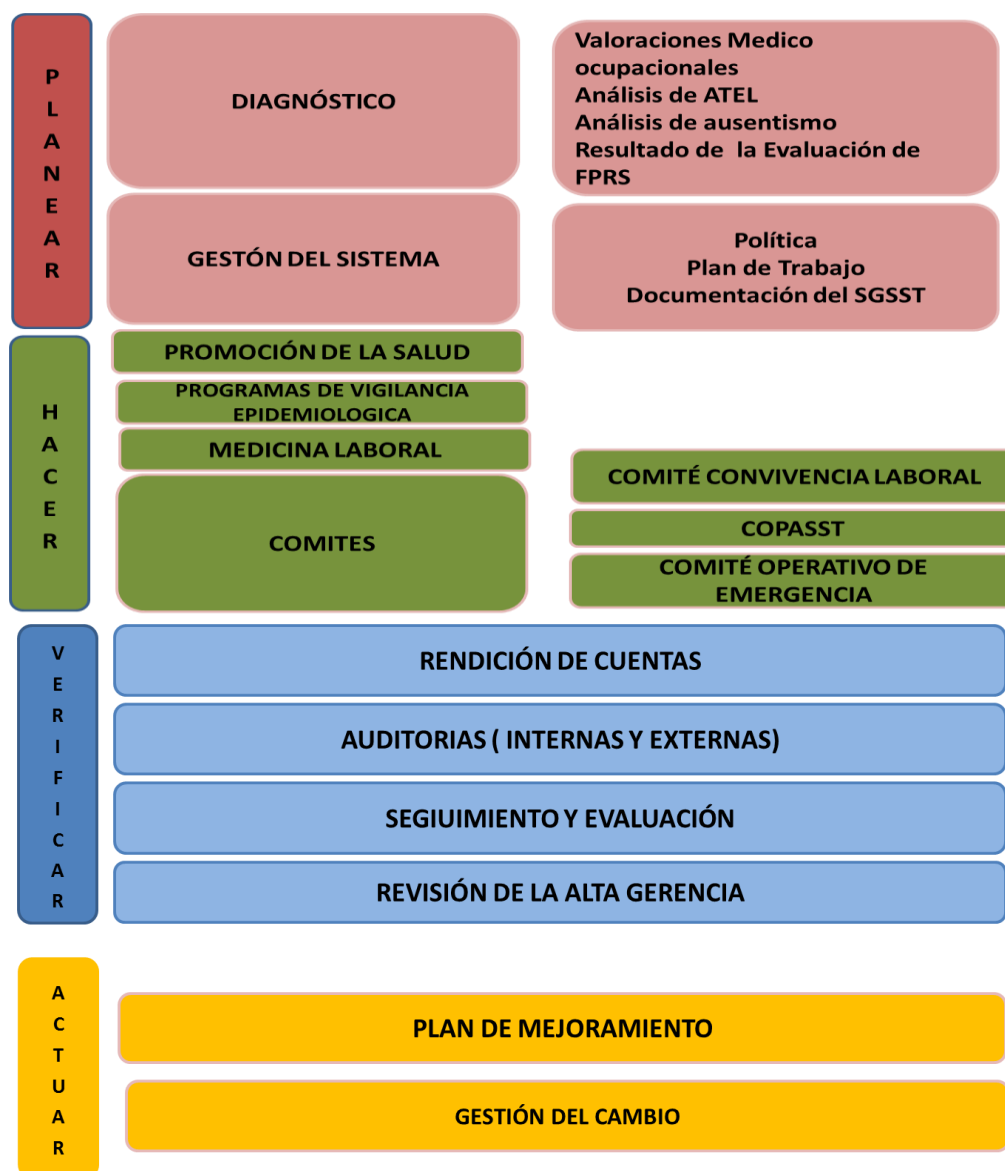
P
L
A
N
E
A
R

DIAGNÓSTICO

Valoraciones Medico ocupacionales
Análisis de ATEL
Análisis de ausentismo
Resultado de la Evaluación de FPRS

GESTÓN DEL SISTEMA

Política
Plan de Trabajo
Documentación del SGSST

H
A
C
E
R

PROMOCIÓN DE LA SALUD

PROGRAMAS DE VIGILANCIA EPIDEMIOLOGICA

MEDICINA LABORAL

COMITES

COMITÉ CONVIVENCIA LABORAL

COPASST

COMITÉ OPERATIVO DE EMERGENCIA

V
E
R
I
F
I
C
A
R

RENDICIÓN DE CUENTAS

AUDITORIAS ( INTERNAS Y EXTERNAS)

SEGIUIMIENTO Y EVALUACIÓN

REVISIÓN DE LA ALTA GERENCIA

A
C
T
U
A
R

PLAN DE MEJORAMIENTO

GESTIÓN DEL CAMBIO